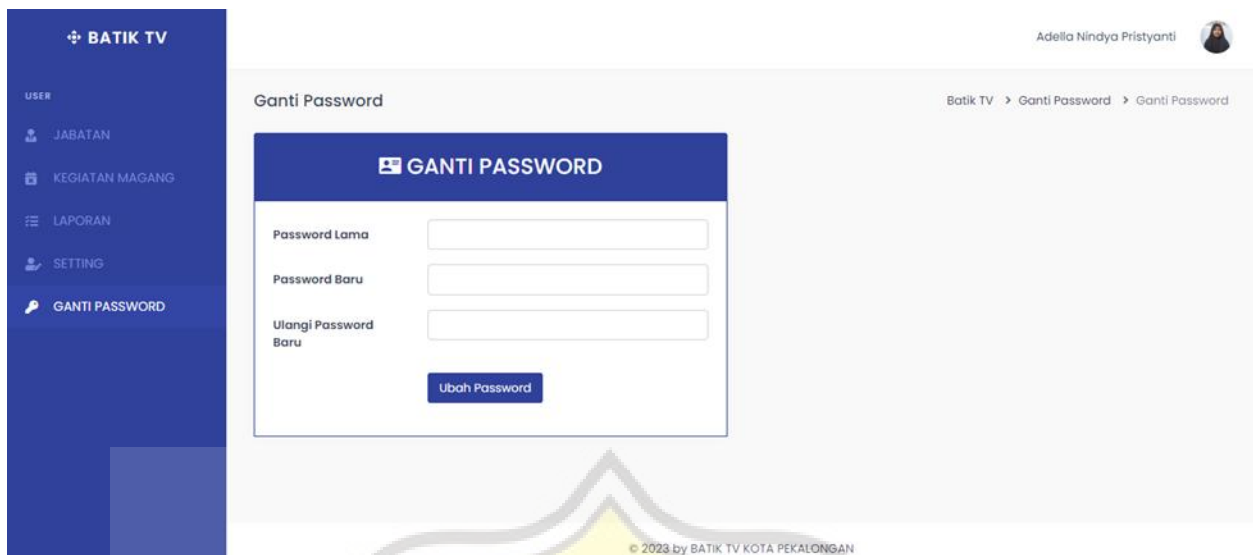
BATIK TV

Adella Nindya Pristyanti

USER

JABATAN

KEGIATAN MAGANG

LAPORAN

SETTING

GANTI PASSWORD

Ganti Password

Batik TV > Ganti Password > Ganti Password

GANTI PASSWORD

Password Lama

Password Baru

Ulangi Password Baru

Ubah Password

© 2023 by BATIK TV KOTA PEKALONGAN